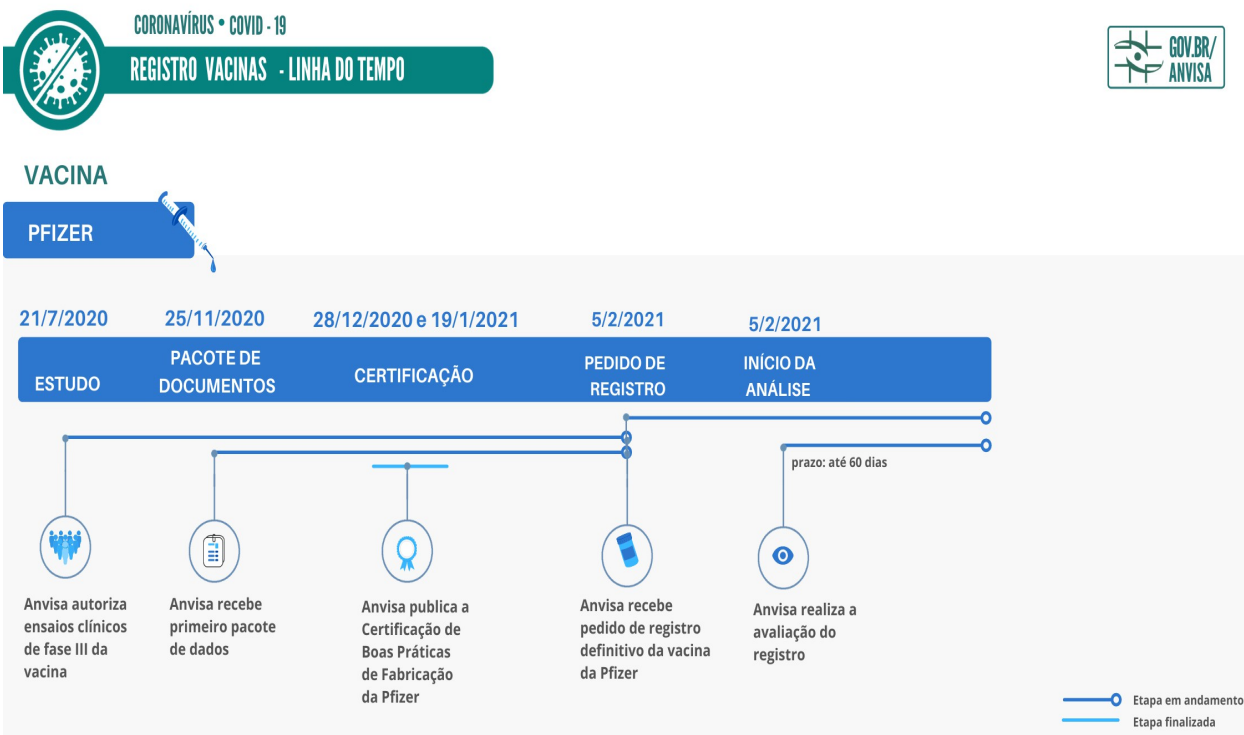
CORONAVÍRUS • COVID - 19

REGISTRO VACINAS - LINHA DO TEMPO

GOV.BR/ ANVISA

VACINA

PFIZER

21/7/2020

ESTUDO

25/11/2020

PACOTE DE DOCUMENTOS

28/12/2020 e 19/1/2021

CERTIFICAÇÃO

5/2/2021

PEDIDO DE REGISTRO

5/2/2021

INÍCIO DA ANÁLISE

prazo: até 60 dias

Anvisa autoriza ensaios clínicos de fase III da vacina

Anvisa recebe primeiro pacote de dados

Anvisa publica a Certificação de Boas Práticas de Fabricação da Pfizer

Anvisa recebe pedido de registro definitivo da vacina da Pfizer

Anvisa realiza a avaliação do registro

Etapa em andamento

Etapa finalizada